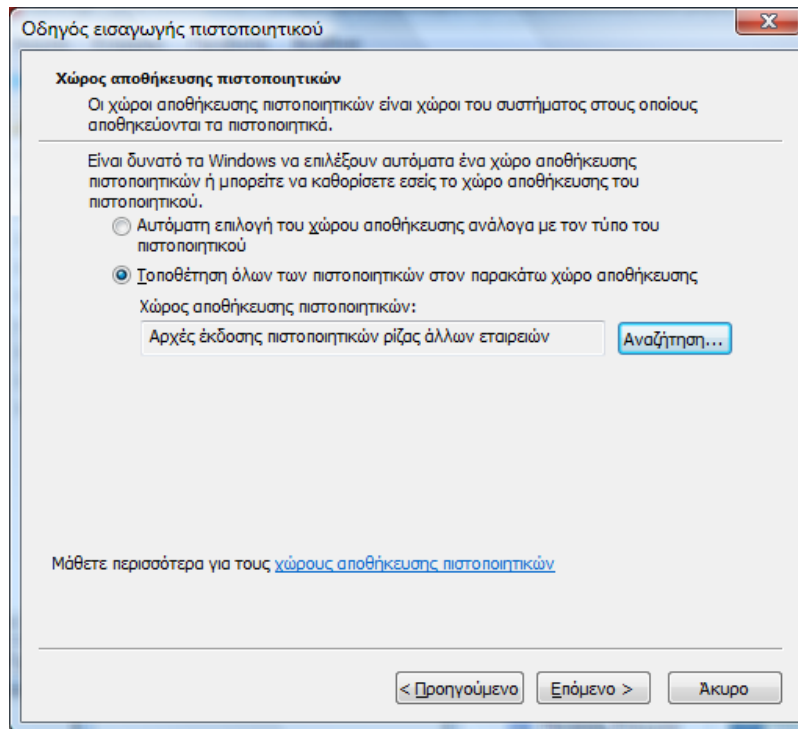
Οδηγός εισαγωγής πιστοποιητικού

Χώρος αποθήκευσης πιστοποιητικών

Οι χώροι αποθήκευσης πιστοποιητικών είναι χώροι του συστήματος στους οποίους αποθηκεύονται τα πιστοποιητικά.

Είναι δυνατό τα Windows να επιλέξουν αυτόματα ένα χώρο αποθήκευσης πιστοποιητικών ή μπορείτε να καθορίσετε εσείς το χώρο αποθήκευσης του πιστοποιητικού.

Αυτόματη επιλογή του χώρου αποθήκευσης ανάλογα με τον τύπο του πιστοποιητικού

Τοποθέτηση όλων των πιστοποιητικών στον παρακάτω χώρο αποθήκευσης

Χώρος αποθήκευσης πιστοποιητικών:

Αρχές έκδοσης πιστοποιητικών ρίζας άλλων εταιρειών

Αναζήτηση...

Μάθετε περισσότερα για τους χώρους αποθήκευσης πιστοποιητικών

< Προηγούμενο

Επόμενο >

Άκυρο